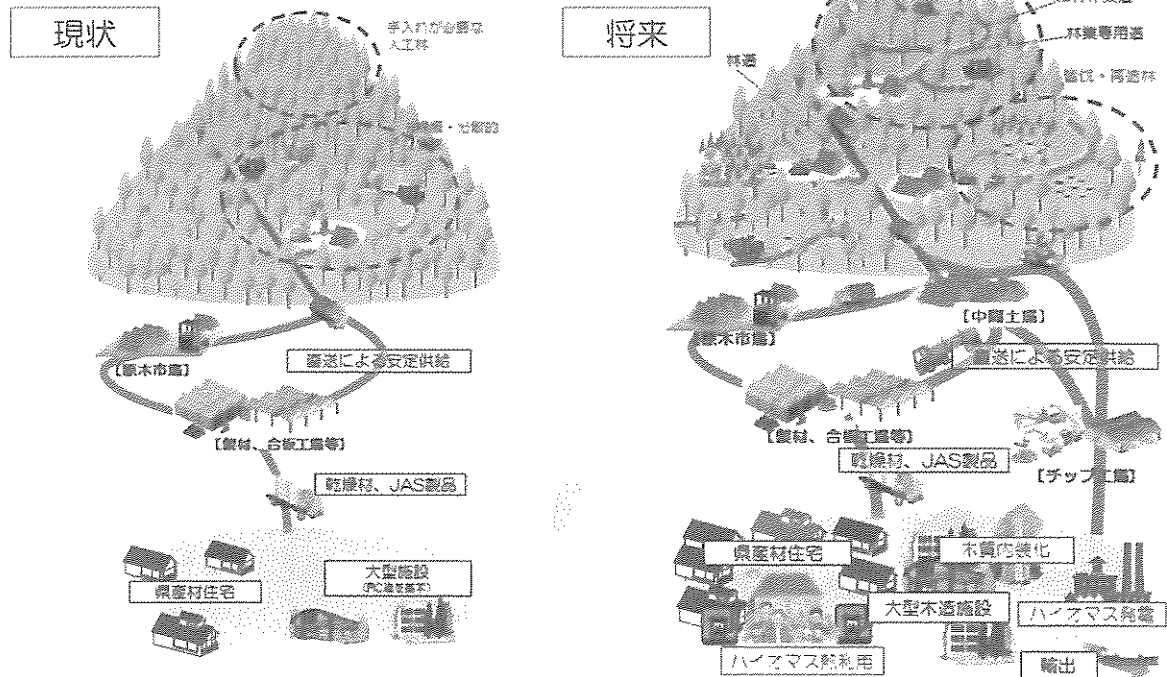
現状

手入れが必要な人工林

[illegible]・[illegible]

【原木市場】

直送による安定供給

【製材、合板工場等】

乾燥材、JAS製品

県産材住宅

大型施設 (RC造を基本)

将来

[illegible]

林業専用道

林道

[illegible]・育成林

【中間土場】

【原木市場】

直送による安定供給

【製材、合板工場等】

乾燥材、JAS製品

【チップ工場】

県産材住宅

木質内装化

大型木造施設

バイオマス発電

バイオマス熱利用

輸出